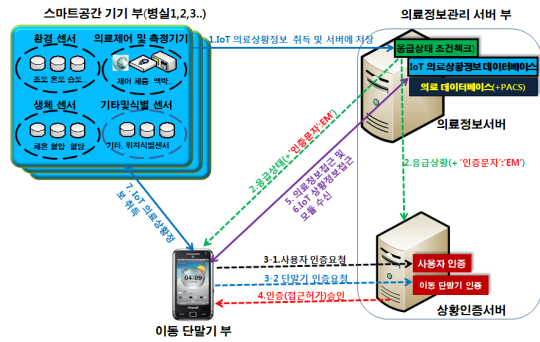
스마트공간 기기 부(병실1,2,3..)

환경 센서
조도 온도 습도

의료제어 및 측정기기
제어 체중 맥박

생체 센서
체온 혈압 혈당

기타/식별 센서
기타, 위치식별센서

1.IoT 의료상황정보 취득 및 서버에 저장

의료정보관리 서버 부

응급상태 조건체크

IoT 의료상황정보 데이터베이스

의료 데이터베이스(+PACS)

의료정보서버

2.응급상황(+'인증문자':'EM')

2.응급상황(+'인증문자':'EM')

5.의료정보접근 및 6.IoT 상황정보접근 모듈 수신

7.IoT 의료상황정보 분석/보 및 처리

3-1.사용자 인증요청

3-2 단말기 인증요청

4.인증(접근허가)승인

04:09

사용자 인증

이동 단말기 인증

상황인증서버

이동 단말기 부